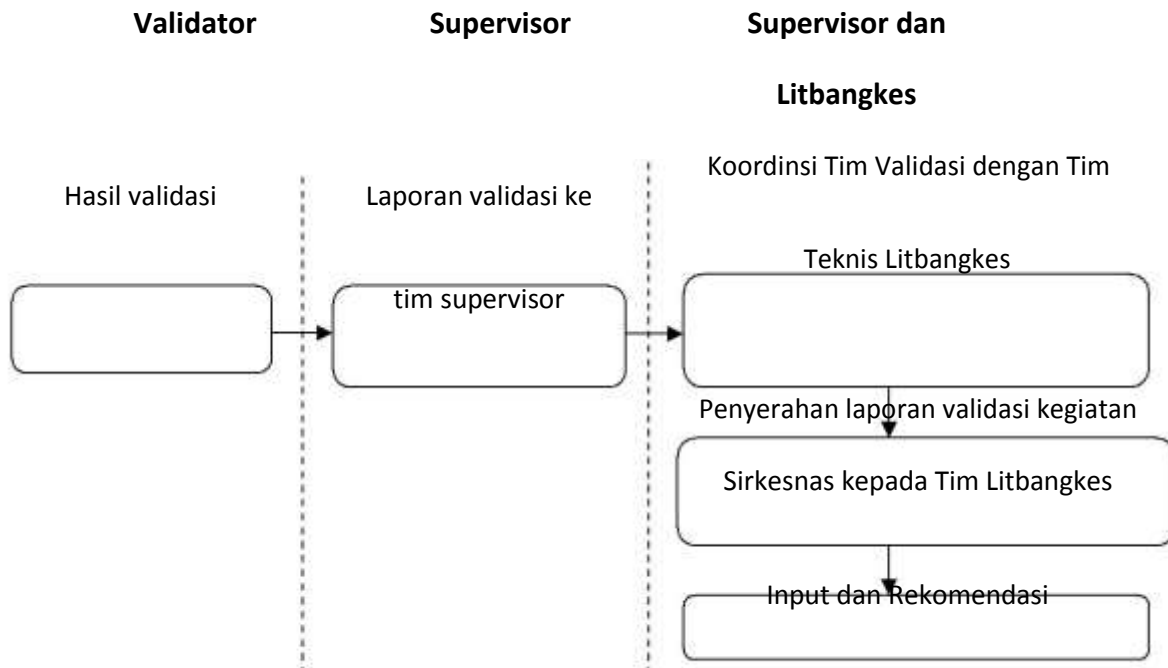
Validator

Supervisor

Supervisor dan Litbangkes

Hasil validasi

Laporan validasi ke tim supervisor

Koordinsi Tim Validasi dengan Tim Teknis Litbangkes

Penyerahan laporan validasi kegiatan Sirkesnas kepada Tim Litbangkes

Input dan Rekomendasi